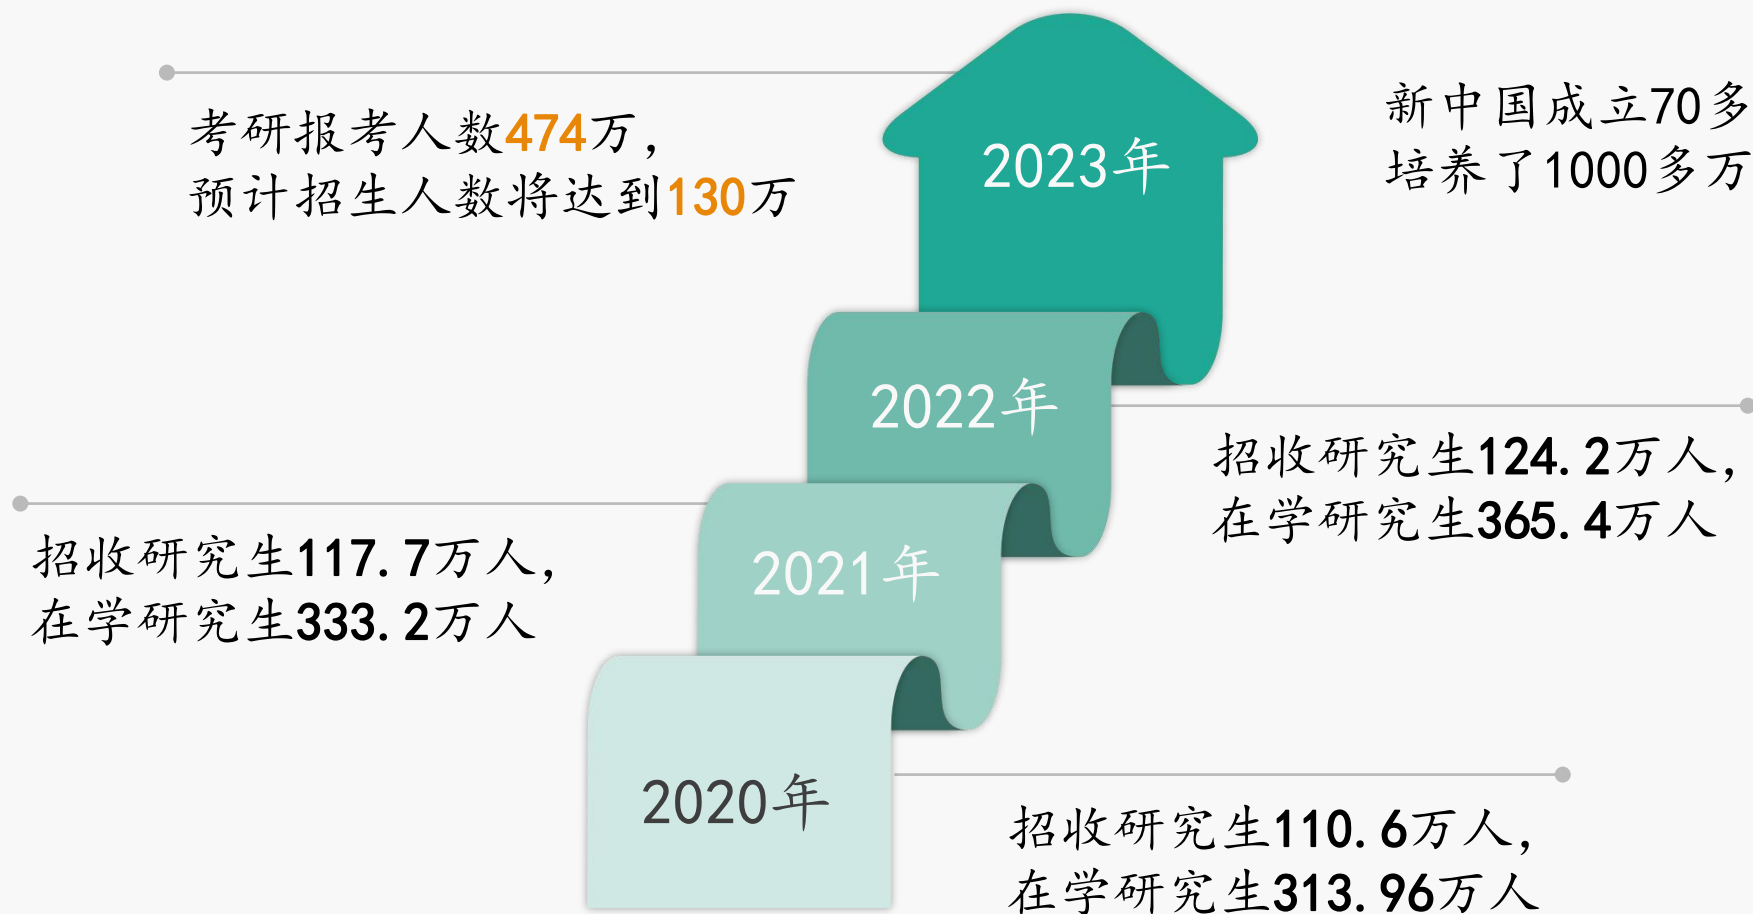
考研报考人数474万，
预计招生人数将达到130万

2023年

新中国成立70多
培养了1000多万

2022年

招收研究生124.2万人，
在学研究生365.4万人

2021年

招收研究生117.7万人，
在学研究生333.2万人

2020年

招收研究生110.6万人，
在学研究生313.96万人